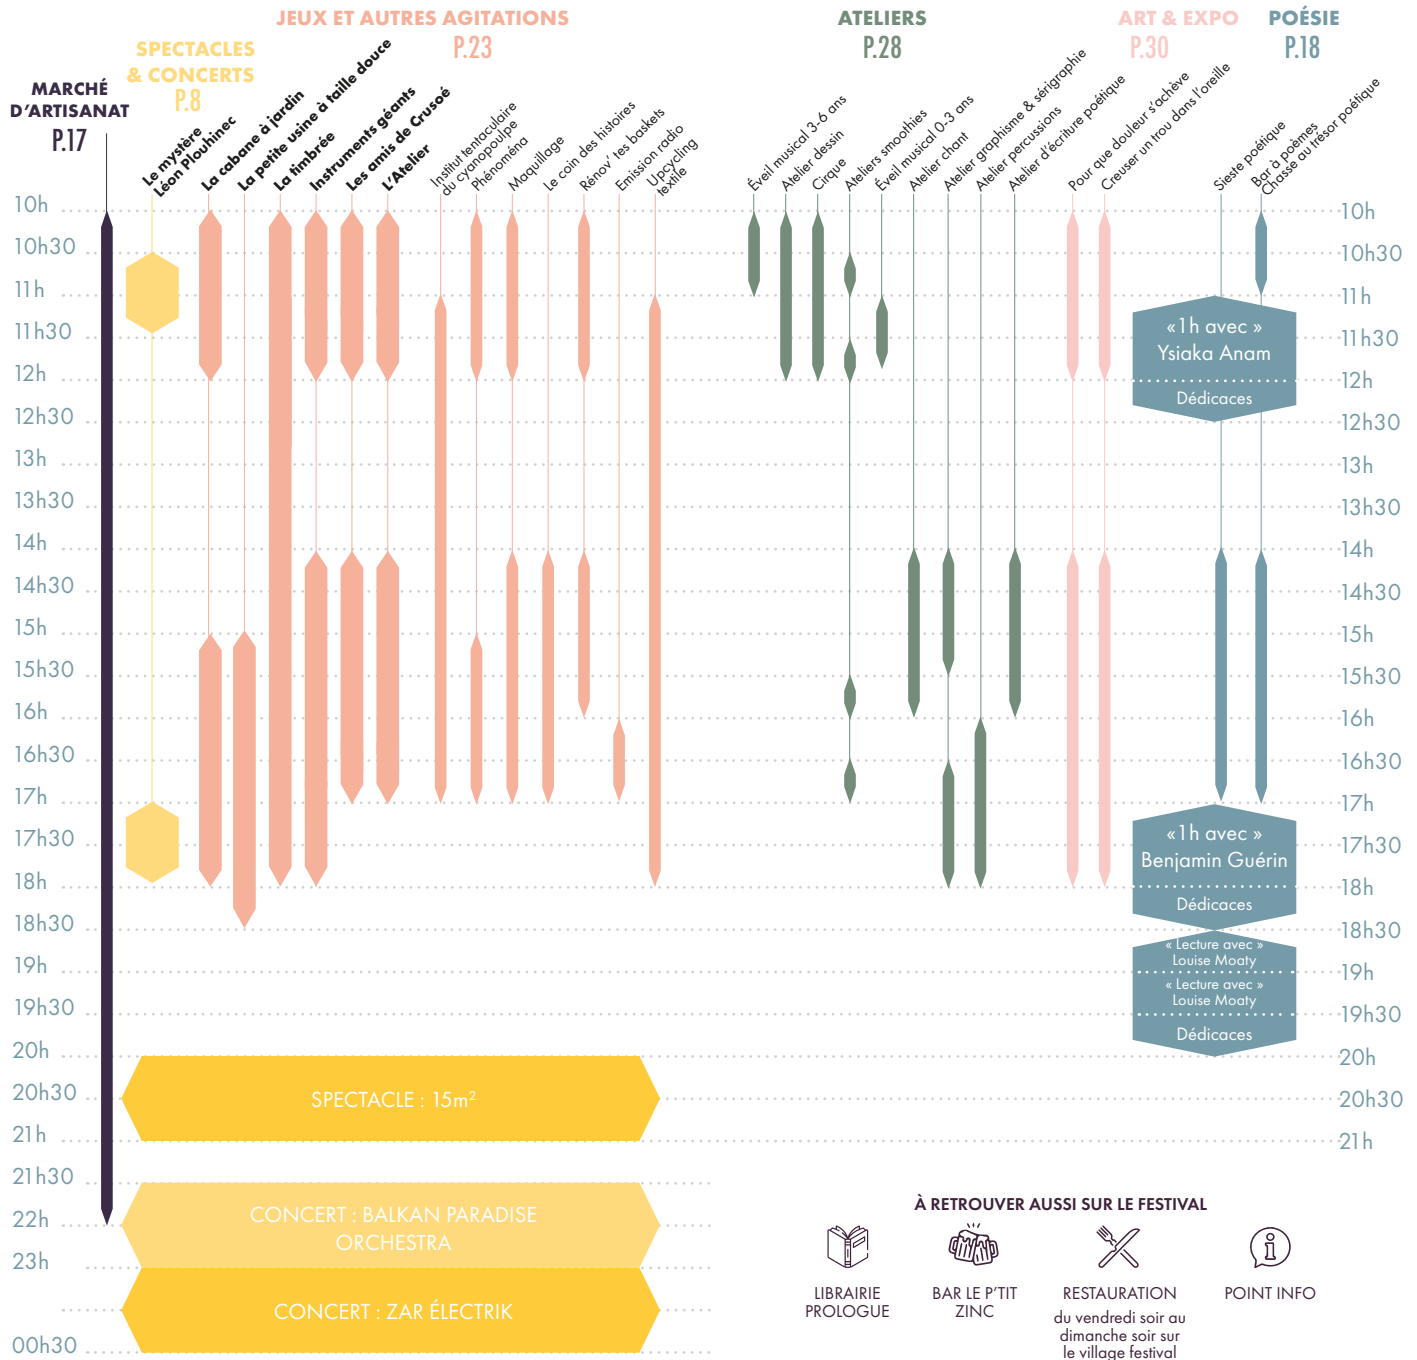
JEUX ET AUTRES AGITATIONS
P.23

ATELIERS
P.28

ART & EXPO
P.30

POÉSIE
P.18

SPECTACLES & CONCERTS
P.8

MARCHÉ D'ARTISANAT
P.17

Le mystère Léon Plouhinec
La cabane à jardin
La petite usine à taille douce
La timbrée
Instruments géants
Les amis de Crusoé
L'Atelier
Institut tentaculaire du cyanopoulpe
Phénoména
Maquillage
Le coin des histoires
Rénov' tes baskets
Emission radio
Upcycling textile

Éveil musical 3-6 ans
Atelier dessin
Cirque
Ateliers smoothies
Éveil musical 0-3 ans
Atelier chant
Atelier graphisme & sérigraphie
Atelier percussions
Atelier d'écriture poétique

Pour que douleur s'achève
Creuser un trou dans l'oreille

Sieste poétique
Bar à poèmes
Chasse au trésor poétique

10h
10h30
11h
11h30
12h
12h30
13h
13h30
14h
14h30
15h
15h30
16h
16h30
17h
17h30
18h
18h30
19h
19h30
20h
20h30
21h
21h30
22h
23h
00h30

10h
10h30
11h
11h30
12h
12h30
13h
13h30
14h
14h30
15h
15h30
16h
16h30
17h
17h30
18h
18h30
19h
19h30
20h
20h30
21h

« 1h avec »
Ysiaka Anam
Dédicaces

« 1h avec »
Benjamin Guérin
Dédicaces

« Lecture avec »
Louise Moaty
« Lecture avec »
Louise Moaty
Dédicaces

SPECTACLE : 15m²

CONCERT : BALKAN PARADISE ORCHESTRA

CONCERT : ZAR ÉLECTRIK

À RETROUVER AUSSI SUR LE FESTIVAL

LIBRAIRIE PROLOGUE

BAR LE P'TIT ZINC

RESTAURATION
du vendredi soir au dimanche soir sur le village festival

POINT INFO